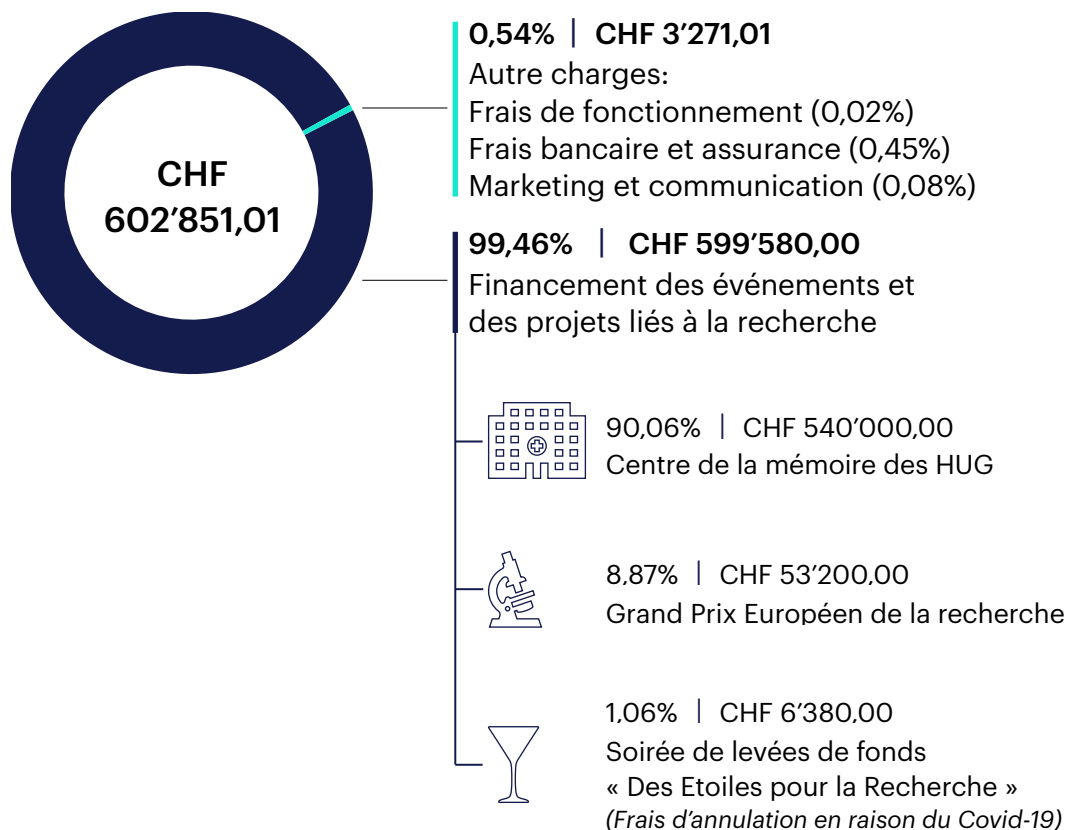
CHF 602’851,01

0,54% | CHF 3’271,01
Autre charges:
Frais de fonctionnement (0,02%)
Frais bancaire et assurance (0,45%)
Marketing et communication (0,08%)

99,46% | CHF 599’580,00
Financement des événements et des projets liés à la recherche

90,06% | CHF 540’000,00
Centre de la mémoire des HUG

8,87% | CHF 53’200,00
Grand Prix Européen de la recherche

1,06% | CHF 6’380,00
Soirée de levées de fonds « Des Etoiles pour la Recherche »
(Frais d’annulation en raison du Covid-19)